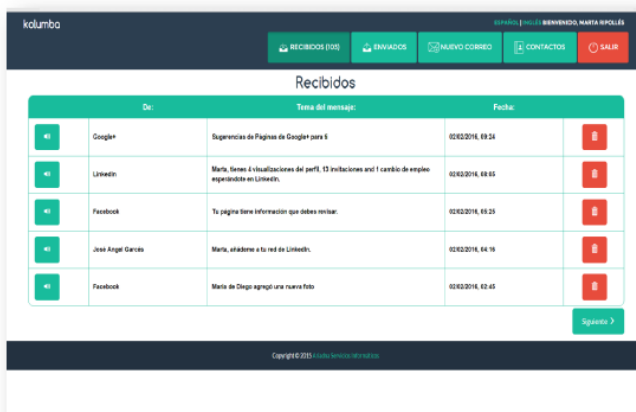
kolumba

ESPAÑOL | INGLÉS BIENVENIDO, MARTA RIPOLLÉS

RECIBIDOS (105) ENVIADOS NUEVO CORREO CONTACTOS SALIR

Recibidos

| | De: | Tema del mensaje: | Fecha: | |
|---|---|---|---|---|
| | Google+ | Sugerencias de Páginas de Google+ para ti | 02/02/2016, 09:24 | |
| | Linkedin | Marta, tienes 4 visualizaciones del perfil, 13 invitaciones and 1 cambio de empleo esperándote en LinkedIn. | 02/02/2016, 08:05 | |
| | Facebook | Tu pagina tiene información que debes revisar. | 02/02/2016, 05:25 | |
| | José Angel García | Marta, añádeme a tu red de LinkedIn. | 02/02/2016, 04:16 | |
| | Facebook | Marta de Diego agregó una nueva foto | 02/02/2016, 02:45 | |

Siguiente >

Copyright © 2015 Kolumba Servicios Informáticos